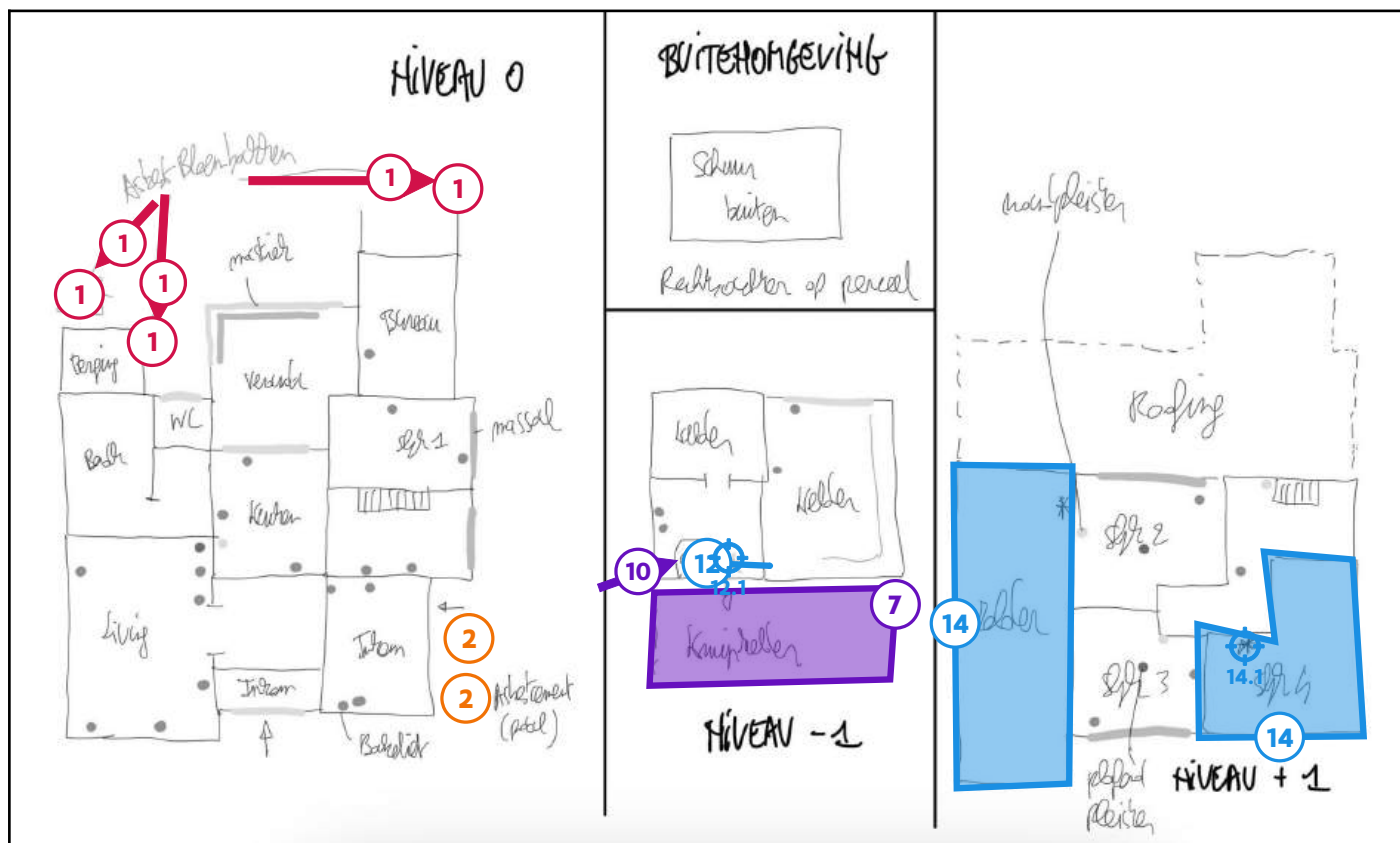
NIVEAU 0

Asbest-Bloembakken

1
1
1
1
1
1

mastiek

Berging
WC
Bureau
Veranda
Bad
slpk 1
massal
Keuken
Living
Inkom
Inkom
2
2
Asbestcement (plaat)
Bakeliet

BUITENOMGEVING

Schouw buiten

Rechtsleiders op perceel

kelder
kelder
kelder
10
12
12.1
7
Kruipkelder

NIVEAU -1

muurpleister

Roofing

slpk 2
14
zolder
slpk 3
14.1
slpk 4
14

plafond pleister

NIVEAU + 1